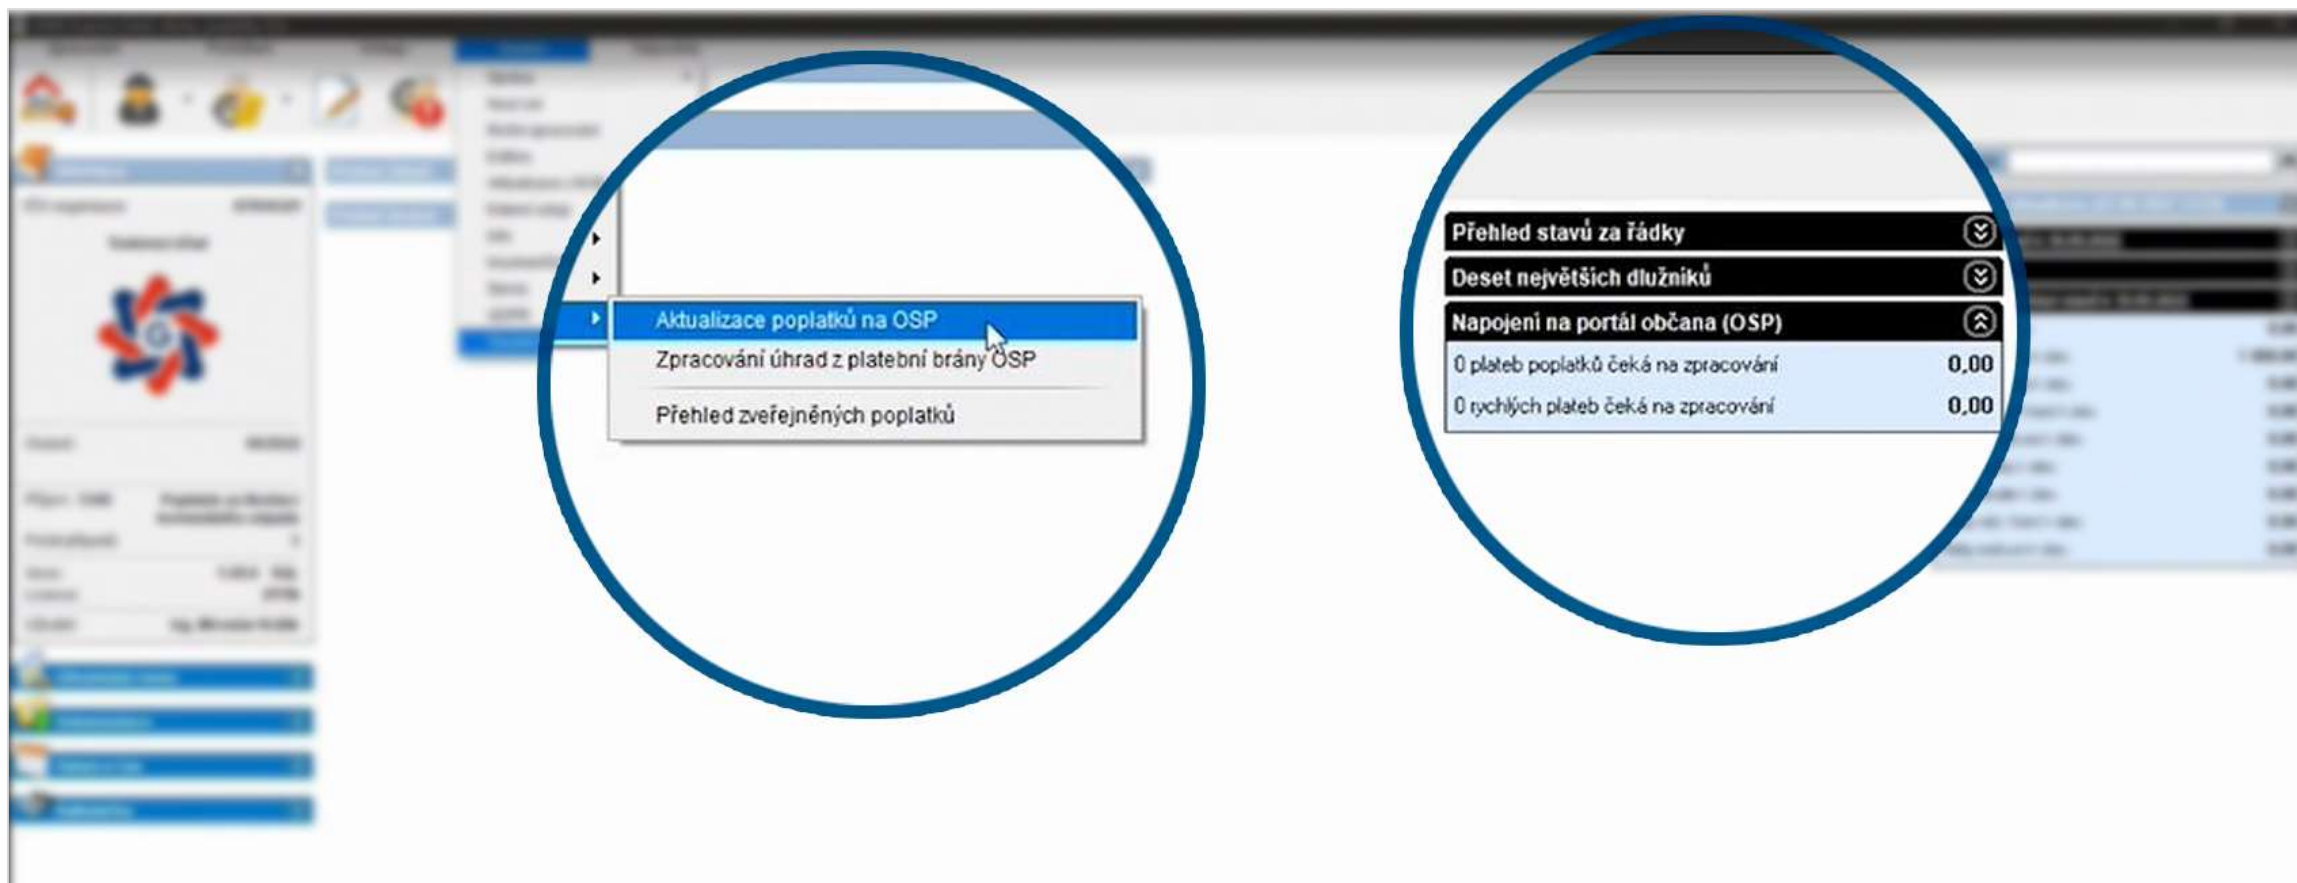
Aktualizace poplatků na OSP
Zpracování úhrad z platební brány OSP
Přehled zveřejněných poplatků

Přehled stavů za řádky
Deset největších dlužníků
Napojení na portál občana (OSP)

| 0 plateb poplatků čeká na zpracování | 0,00 |
|---|---|
| 0 rychlých plateb čeká na zpracování | 0,00 |